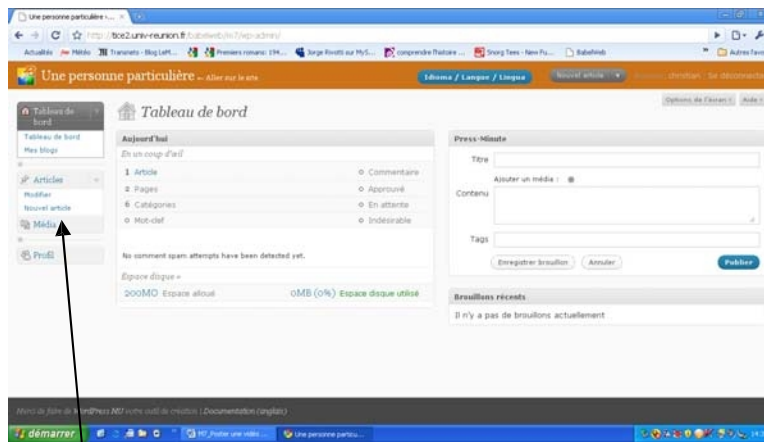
Une personne particulière - ×

http://tice2.univ-reunion.fr/babelweb/m7/wp-admin/

Actualités Météo Transnets - Blog LaM... Premiers romans: 194... Jorge Rivotti sur MyS... comprendre l'histoire ... Snorg Tees - New Fu... BabelWeb » Autres favoris

Une personne particulière — Aller sur le site

Idioma / Langue / Lingua Nouvel article Christian | Se déconnecter

Options de l'écran Aide

Tableau de bord

Tableau de bord
Mes blogs

Articles
Modifier
Nouvel article

Média

Profil

Tableau de bord

Aujourd'hui

En un coup d'œil

| | | | |
|---|---|---|---|
| 1 | Article | 0 | Commentaire |
| 2 | Pages | 0 | Approuvé |
| 6 | Catégories | 0 | En attente |
| 0 | Mot-clef | 0 | Indésirable |

No comment spam attempts have been detected yet.

Espace disque »

200MO Espace alloué 0MB (0%) Espace disque utilisé

Press-Minute

Titre

Ajouter un média :

Contenu

Tags

Enregistrer brouillon Annuler Publier

Brouillons récents

Il n'y a pas de brouillons actuellement

Merci de faire de WordPress MU votre outil de création | Documentation (anglais)

démarrer M7_Poster une vidéo ... Une personne particu...